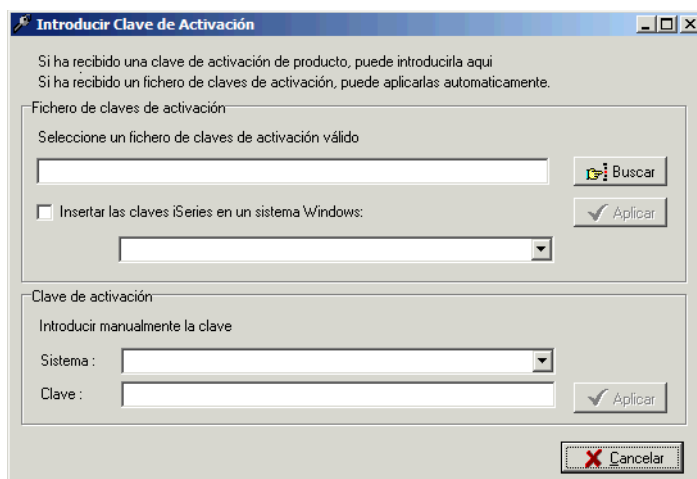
Introducir Clave de Activación

Si ha recibido una clave de activación de producto, puede introducirla aqui
Si ha recibido un fichero de claves de activación, puede aplicarlas automaticamente.

Fichero de claves de activación

Seleccione un fichero de claves de activación válido

Buscar

Insertar las claves iSeries en un sistema Windows:

Aplicar

Clave de activación

Introducir manualmente la clave

Sistema :

Clave :

Aplicar

Cancelar